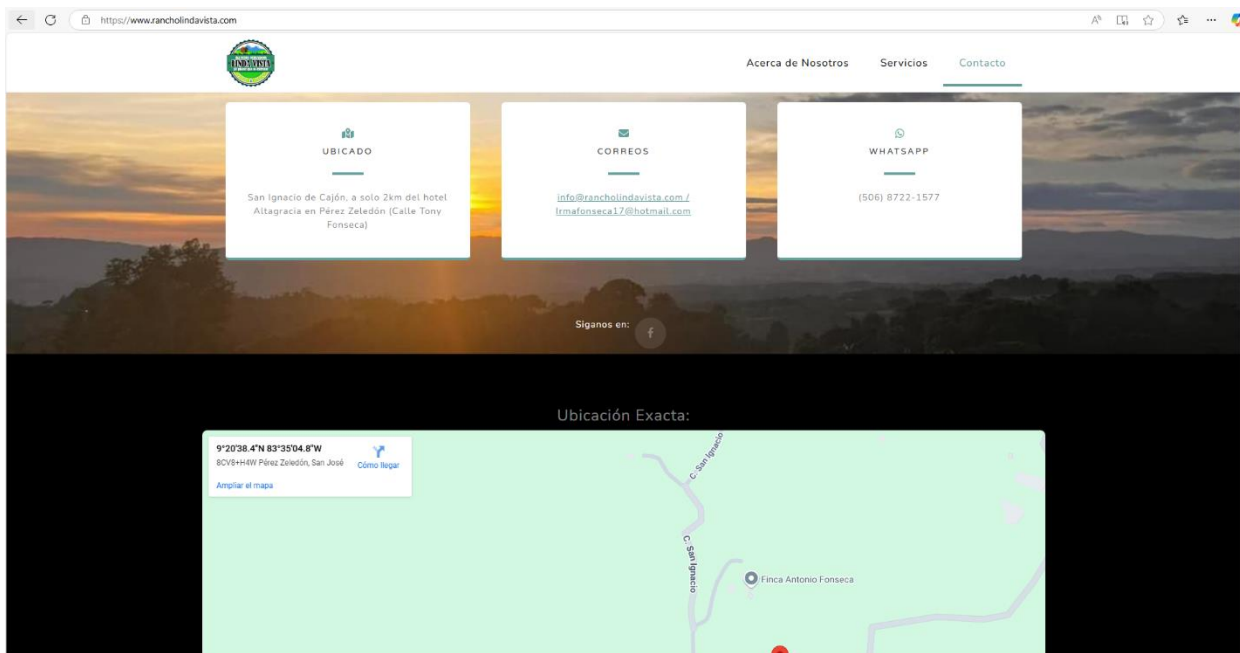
https://www.rancholindavista.com

LINDA VISTA

Acerca de Nosotros Servicios Contacto

UBICADO

San Ignacio de Cajón, a solo 2km del hotel Altagracia en Pérez Zeledón (Calle Tony Fonseca)

CORREOS

info@rancholindavista.com / Irmafonseca17@hotmail.com

WHATSAPP

(506) 8722-1577

Siganos en:

f

Ubicación Exacta:

9°20'38.4"N 83°35'04.8"W
8CV8+H4W Pérez Zeledón, San José
Cómo llegar
Ampliar el mapa

C. San Ignacio

C. San Ignacio

Finca Antonio Fonseca